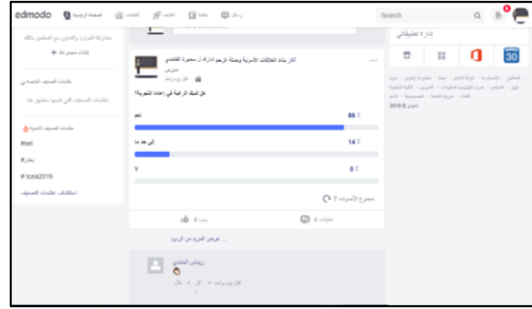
edmodo الصفحة الرئيسية الأدوات الفصول مكتبة رسائل

Search

مشاركة الحوار والتحدث مع المعلمين حولك

إنشاء مجموعة +

علامات التصنيف المفضلة لي

علامات التصنيف التي قمت بمتابعتها تظهر هنا

علامات التصنيف الشائعة

#edl

#بحار

# tcea2019

استكشاف علامات التصنيف

اثر بناء العلاقات الأسرية وصلة الرحم ادارة أ/ محمود القاضي

منذ قبل يوم واحد

هل لديك الرغبة في إعادة التجربة؟

نعم 86

إلى حد ما 14

لا 0

مجموع الأصوات 7

رد 6

إعجاب 1

... عرض المزيد من الردود

ريماس القاضي

قبل يوم واحد · رد · مثال

إدارة تطبيقاتي

30